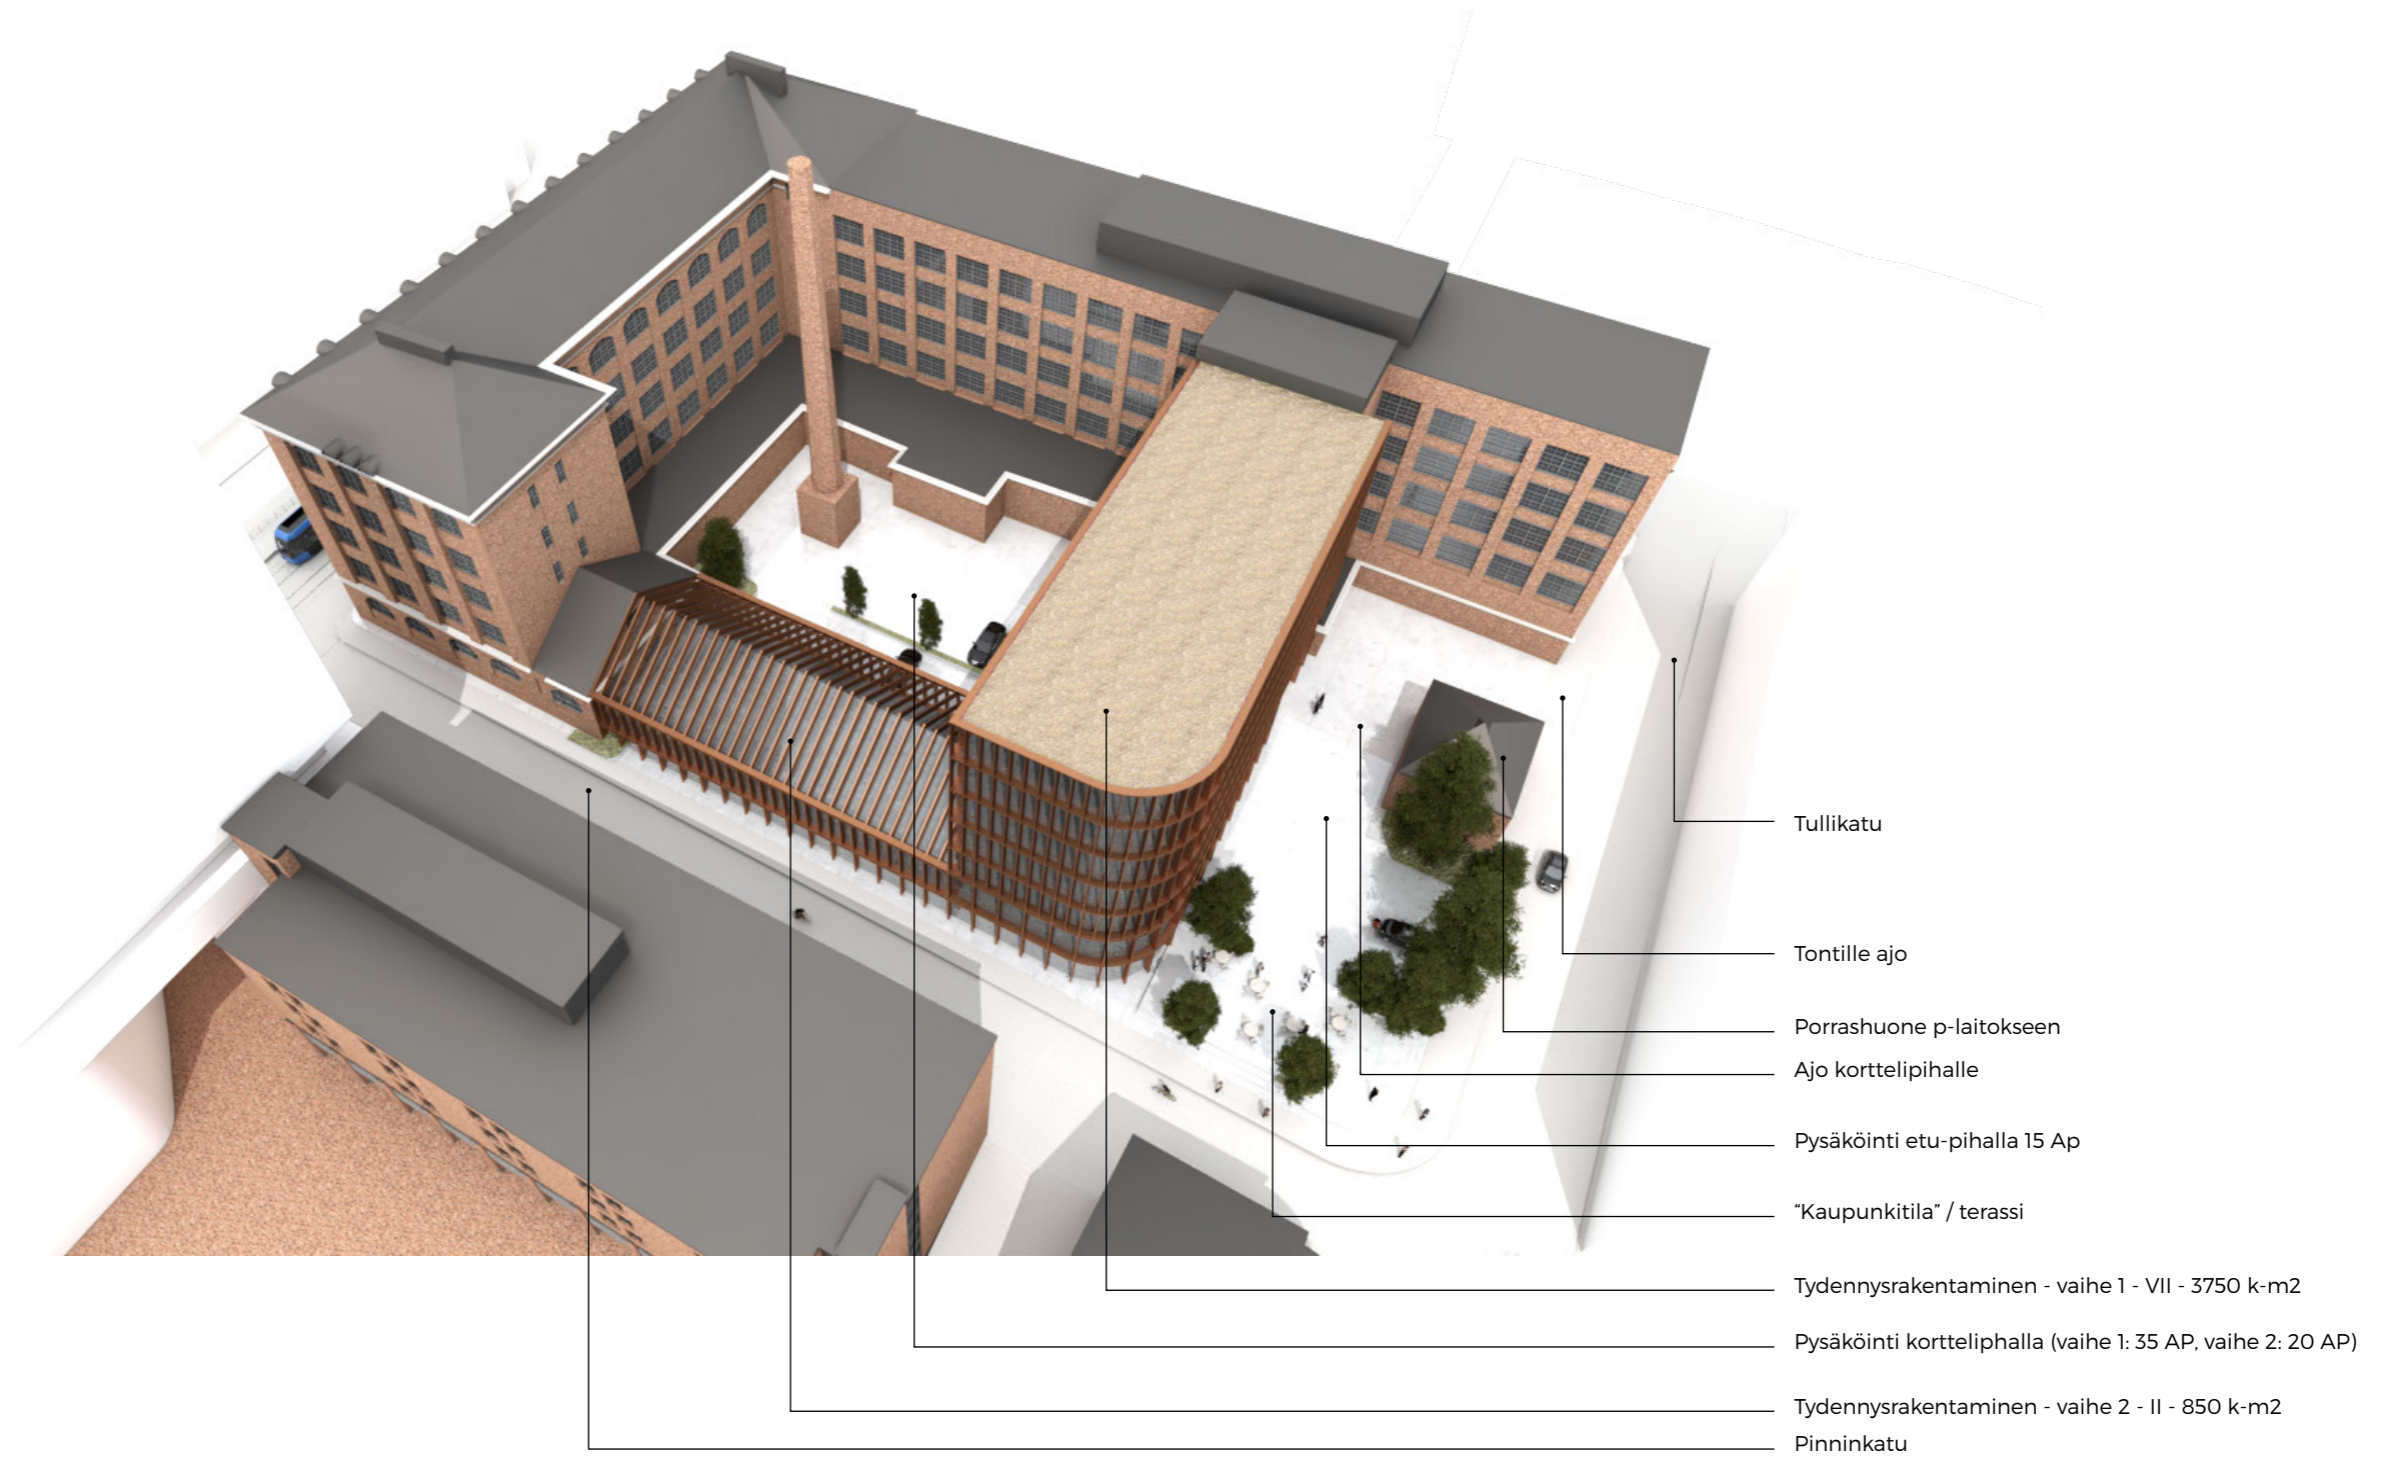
Tullikatu

Tontille ajo

Porrashuone p-laitokseen

Ajo korttelipihalle

Pysäköinti etu-pihalla 15 Ap

“Kaupunkitila” / terassi

Tydennysrakentaminen - vaihe 1 - VII - 3750 k-m2

Pysäköinti kortteliphalla (vaihe 1: 35 AP, vaihe 2: 20 AP)

Tydennysrakentaminen - vaihe 2 - II - 850 k-m2

Pinninkatu